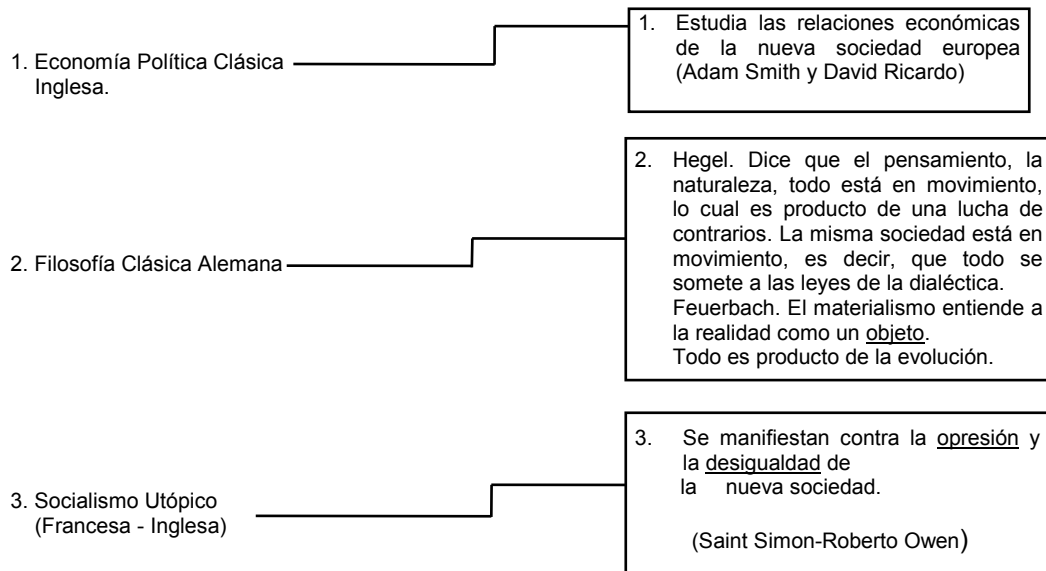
1. Economía Política Clásica Inglesa.

1. Estudia las relaciones económicas de la nueva sociedad europea (Adam Smith y David Ricardo)

2. Filosofía Clásica Alemana

2. Hegel. Dice que el pensamiento, la naturaleza, todo está en movimiento, lo cual es producto de una lucha de contrarios. La misma sociedad está en movimiento, es decir, que todo se somete a las leyes de la dialéctica.
Feuerbach. El materialismo entiende a la realidad como un objeto.
Todo es producto de la evolución.

3. Socialismo Utópico (Francesa - Inglesa)

3. Se manifiestan contra la opresión y la desigualdad de la nueva sociedad.

(Saint Simon-Roberto Owen)